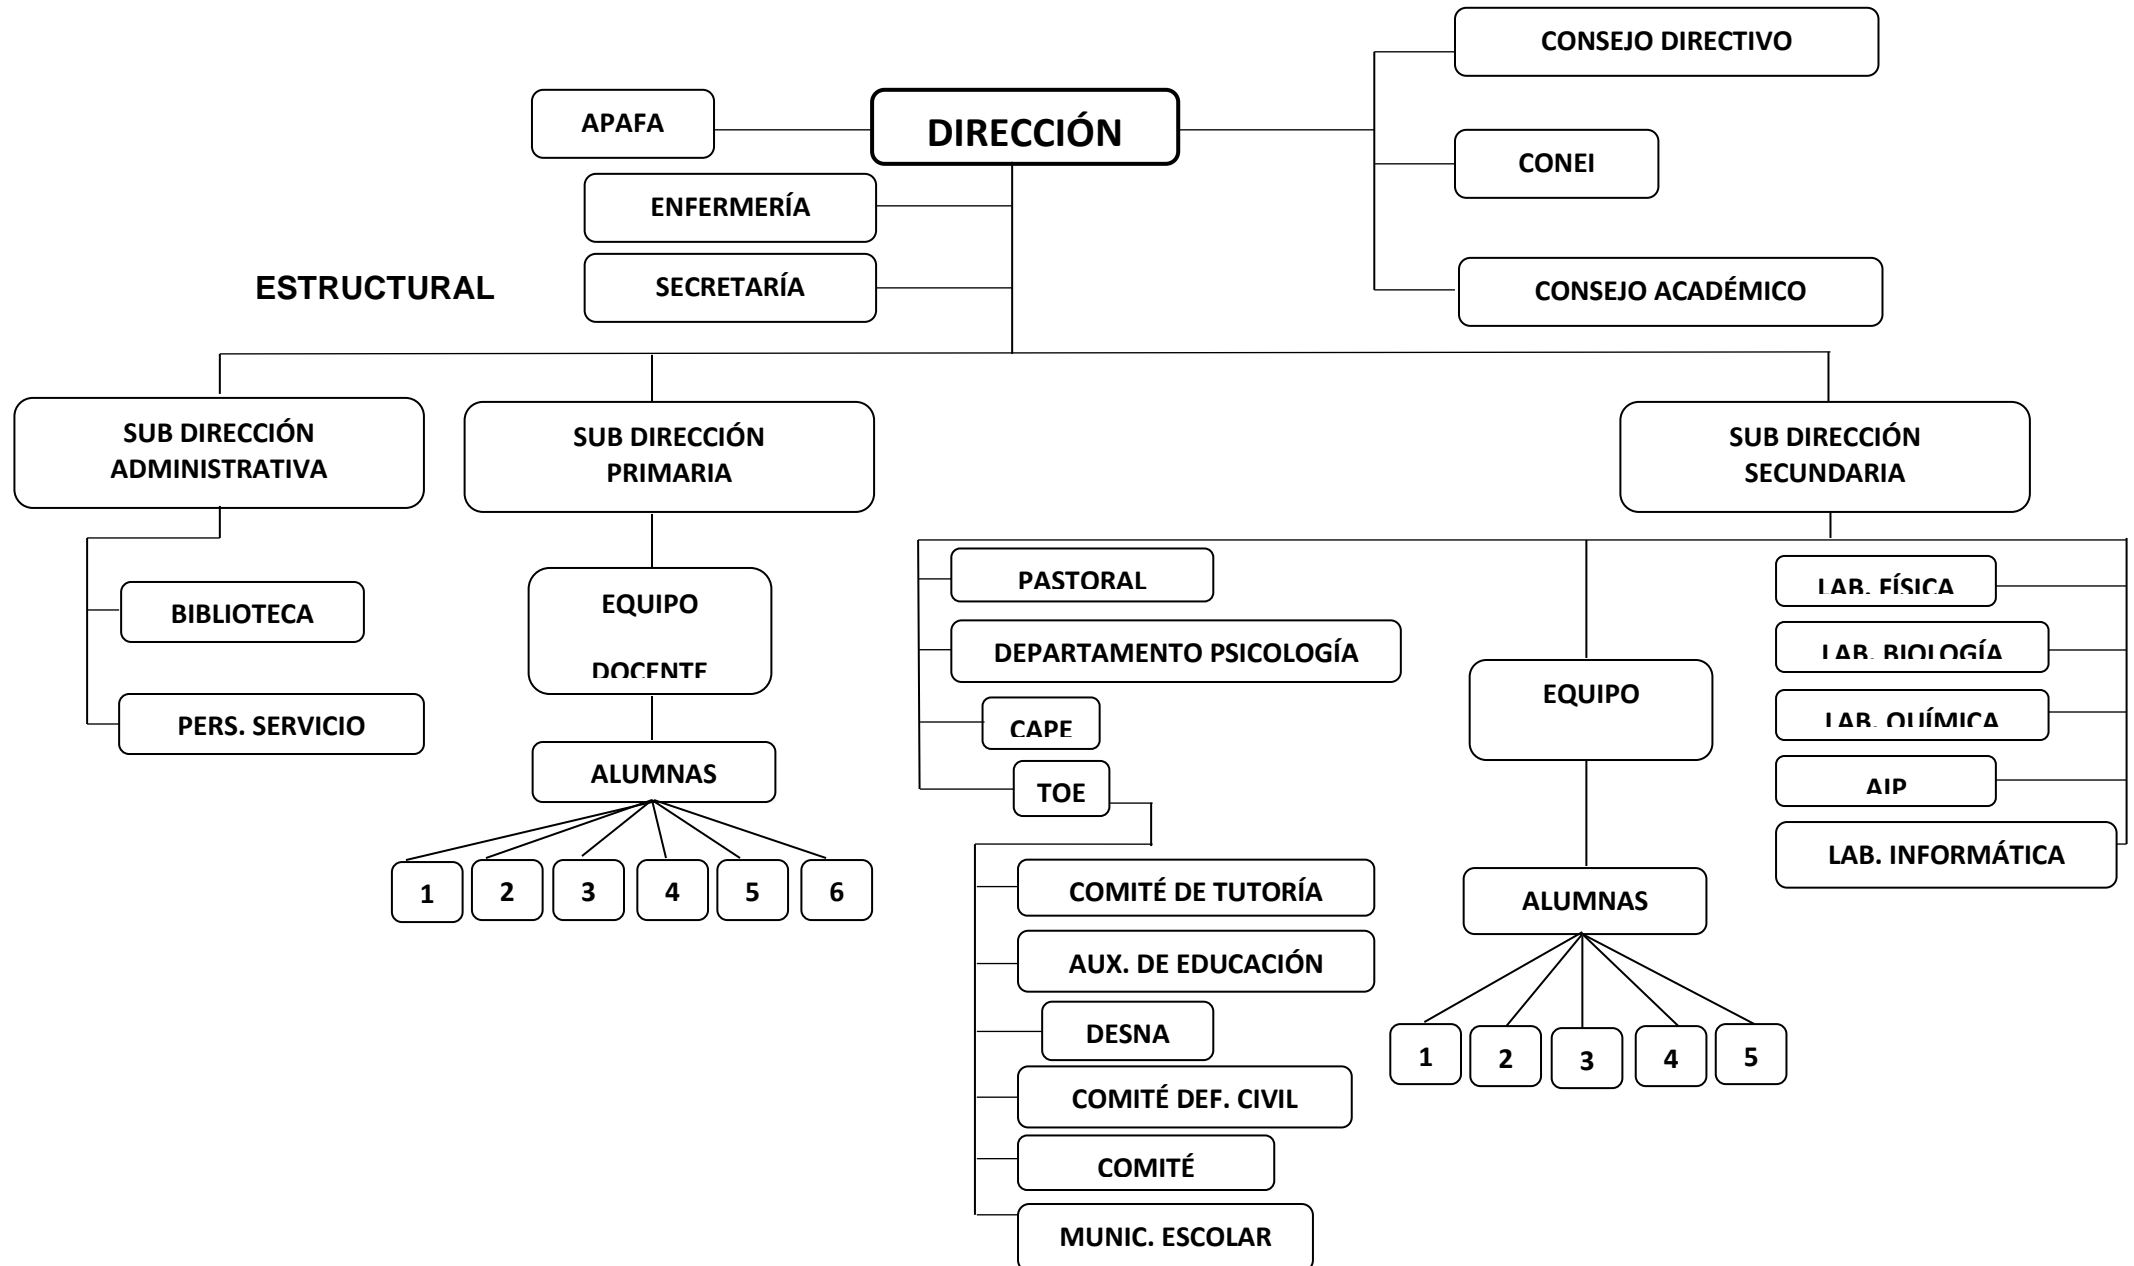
CONSEJO DIRECTIVO

APAFA

DIRECCIÓN

CONEI

ENFERMERÍA

ESTRUCTURAL

SECRETARÍA

CONSEJO ACADÉMICO

SUB DIRECCIÓN ADMINISTRATIVA

SUB DIRECCIÓN PRIMARIA

SUB DIRECCIÓN SECUNDARIA

BIBLIOTECA

PERS. SERVICIO

EQUIPO DOCENTE

ALUMNAS

1

2

3

4

5

6

PASTORAL

DEPARTAMENTO PSICOLOGÍA

CAPE

TOE

COMITÉ DE TUTORÍA

AUX. DE EDUCACIÓN

DESNA

COMITÉ DEF. CIVIL

COMITÉ

MUNIC. ESCOLAR

EQUIPO

ALUMNAS

1

2

3

4

5

LAB. FÍSICA

LAB. BIOLOGÍA

LAB. QUÍMICA

AIP

LAB. INFORMÁTICA